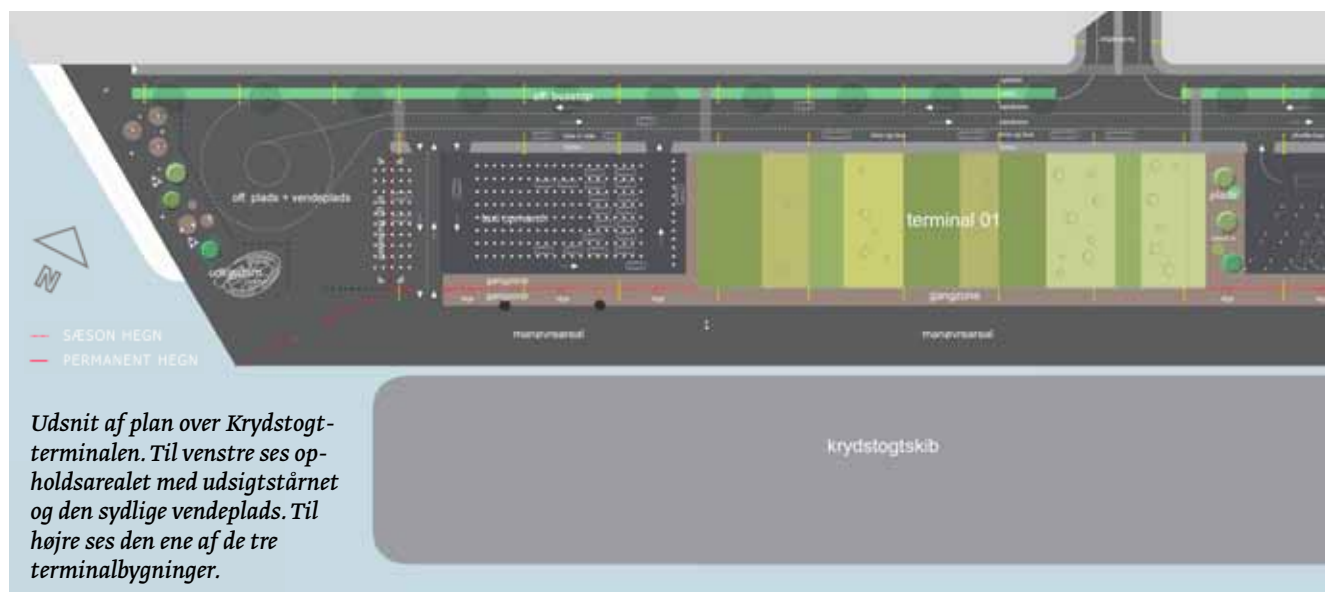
off. busstop

off. plads + vendeplads

taxi opmarch

udsigtstårn

terminal 01

gangzone

gangzone

manøvreareal

manøvreareal

SÆSON HEGN

PERMANENT HEGN

krydstogtskib

Udsnit af plan over Krydstogtterminalen. Til venstre ses opholdsarealet med udsigtstårnet og den sydlige vendeplads. Til højre ses den ene af de tre terminalbygninger.